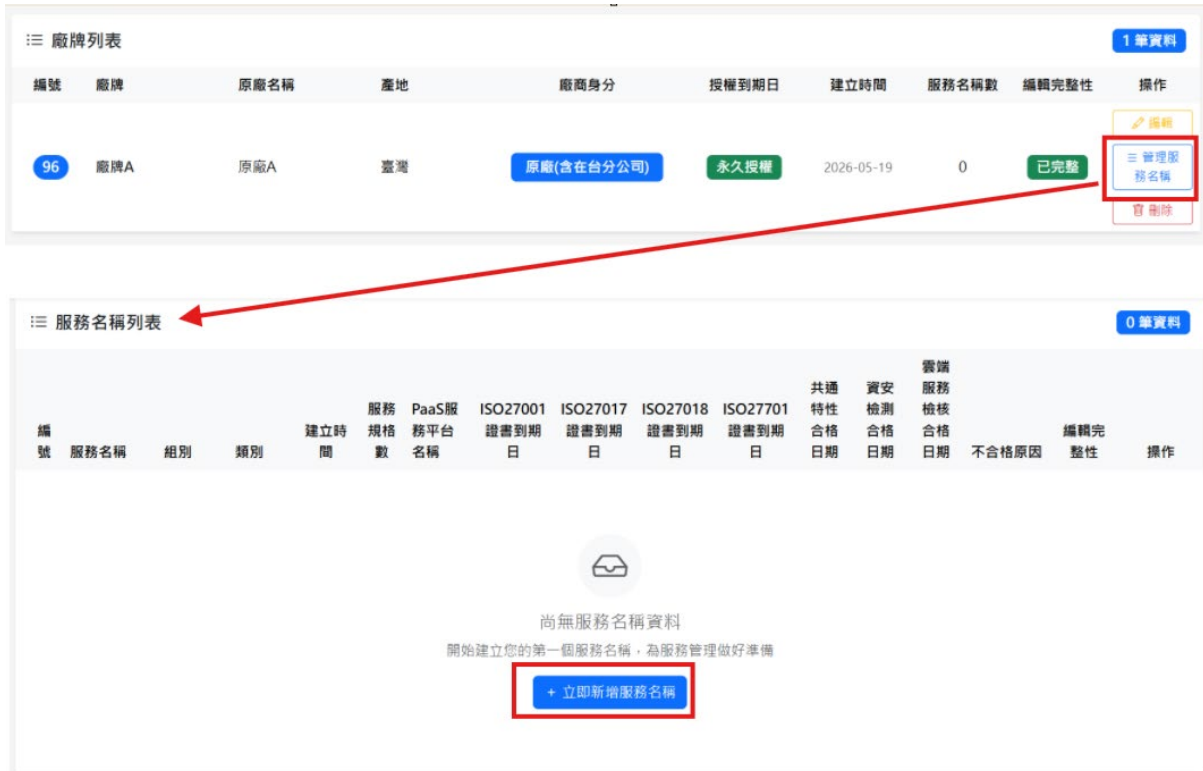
廠牌列表

1 筆資料

| 編號 | 廠牌 | 原廠名稱 | 產地 | 廠商身分 | 授權到期日 | 建立時間 | 服務名稱數 | 編輯完整性 | 操作 |
|---|---|---|---|---|---|---|---|---|---|
| 96 | 廠牌A | 原廠A | 臺灣 | 原廠(含在台分公司) | 永久授權 | 2026-05-19 | 0 | 已完整 | 編輯 管理服務名稱 刪除 |

服務名稱列表

0 筆資料

| 編號 | 服務名稱 | 組別 | 類別 | 建立時間 | 服務規格數 | PaaS服務平台名稱 | ISO27001證書到期日 | ISO27017證書到期日 | ISO27018證書到期日 | ISO27701證書到期日 | 共通特性合格日期 | 資安檢測合格日期 | 雲端服務檢核合格日期 | 不合格原因 | 編輯完整性 | 操作 |
|---|---|---|---|---|---|---|---|---|---|---|---|---|---|---|---|---|

尚無服務名稱資料

開始建立您的第一個服務名稱，為服務管理做好準備

+ 立即新增服務名稱